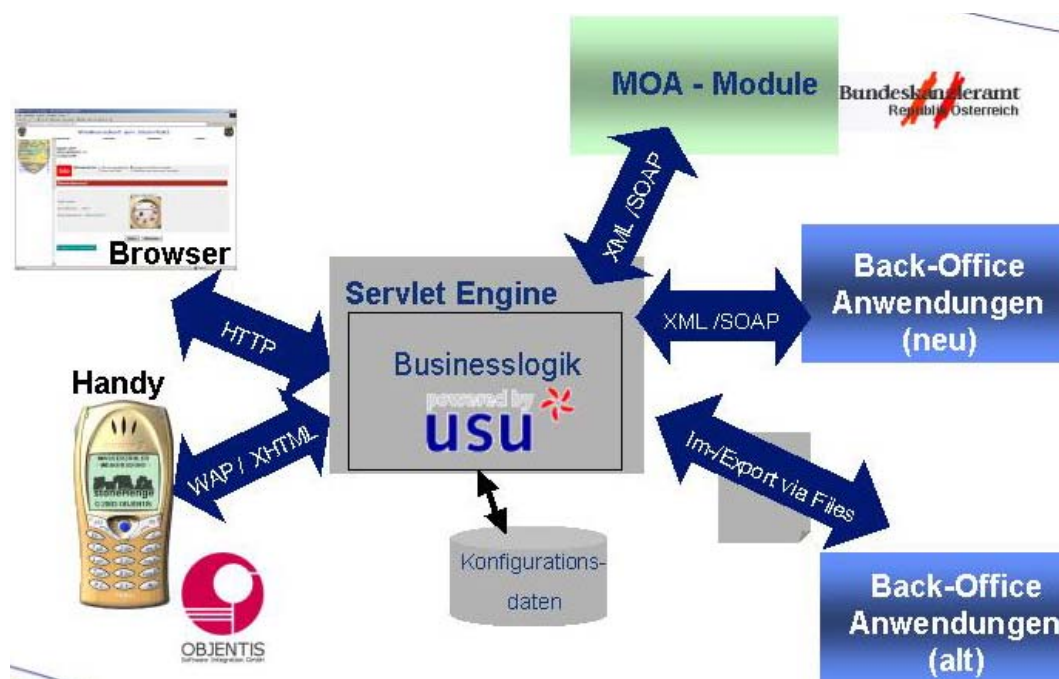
MOA - Module

Bundeskanzleramt
Republik Österreich

Browser

XML /SOAP

Back-Office Anwendungen (neu)

Servlet Engine

XML /SOAP

HTTP

Businesslogik

powered by

usu

Handy

WAP / XHTML

Im-/Export via Files

Konfigurations-daten

OBJENTIS
Software Integration GmbH

Back-Office Anwendungen (alt)